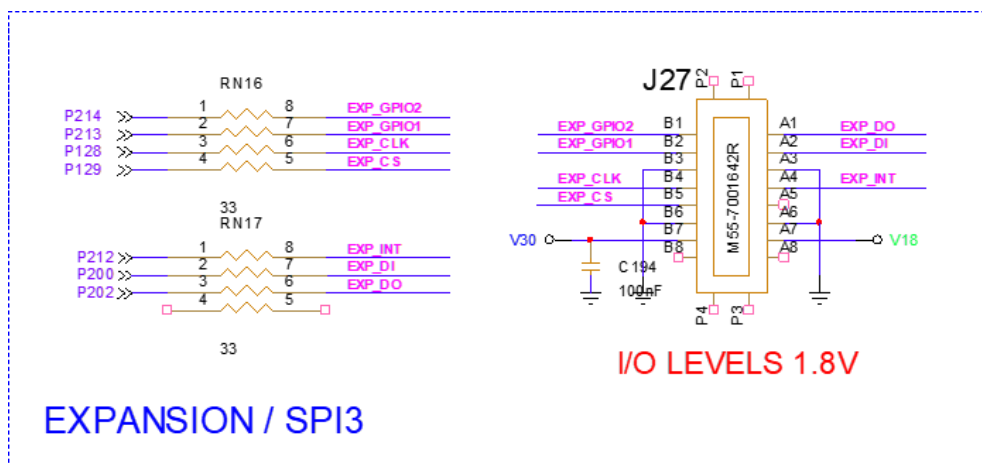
RN16

P214 1 8 EXP_GPIO2
P213 2 7 EXP_GPIO1
P128 3 6 EXP_CLK
P129 4 5 EXP_CS

33
RN17

P212 1 8 EXP_INT
P200 2 7 EXP_DI
P202 3 6 EXP_DO
4 5

33

J27
P2 P1

EXP_GPIO2 B1 A1 EXP_DO
EXP_GPIO1 B2 A2 EXP_DI
B3 A3
EXP_CLK B4 A4 EXP_INT
EXP_CS B5 A5
B6 A6
B7 A7
V30 B8 A8 V18

M55-7001642R

C194
100nF

P4 P3

I/O LEVELS 1.8V

EXPANSION / SPI3